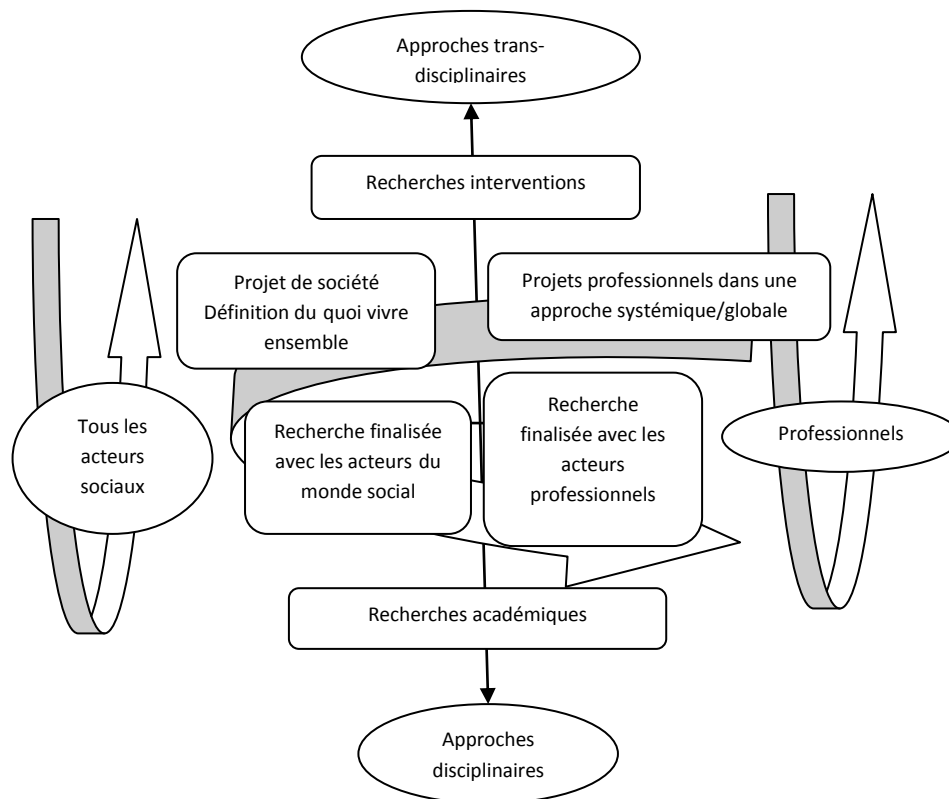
Approches trans-disciplinaires

Recherches interventions

Projet de société
Définition du quoi vivre ensemble

Projets professionnels dans une approche systémique/globale

Tous les acteurs sociaux

Recherche finalisée avec les acteurs du monde social

Recherche finalisée avec les acteurs professionnels

Professionnels

Recherches académiques

Approches disciplinaires